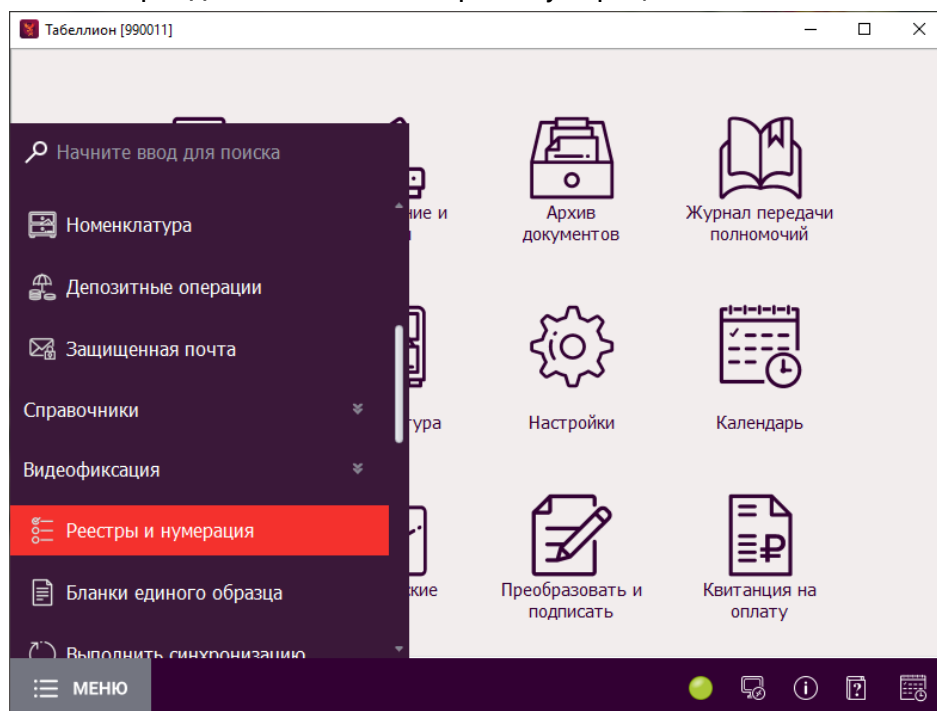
Табеллион [990011]

Начните ввод для поиска

Номенклатура

Депозитные операции

Защищенная почта

Справочники

Видеофиксация

Реестры и нумерация

Бланки единого образца

Выполнить синхронизацию

ние и

Архив документов

Журнал передачи полномочий

тура

Настройки

Календарь

кие

Преобразовать и подписать

Квитанция на оплату

МЕНЮ